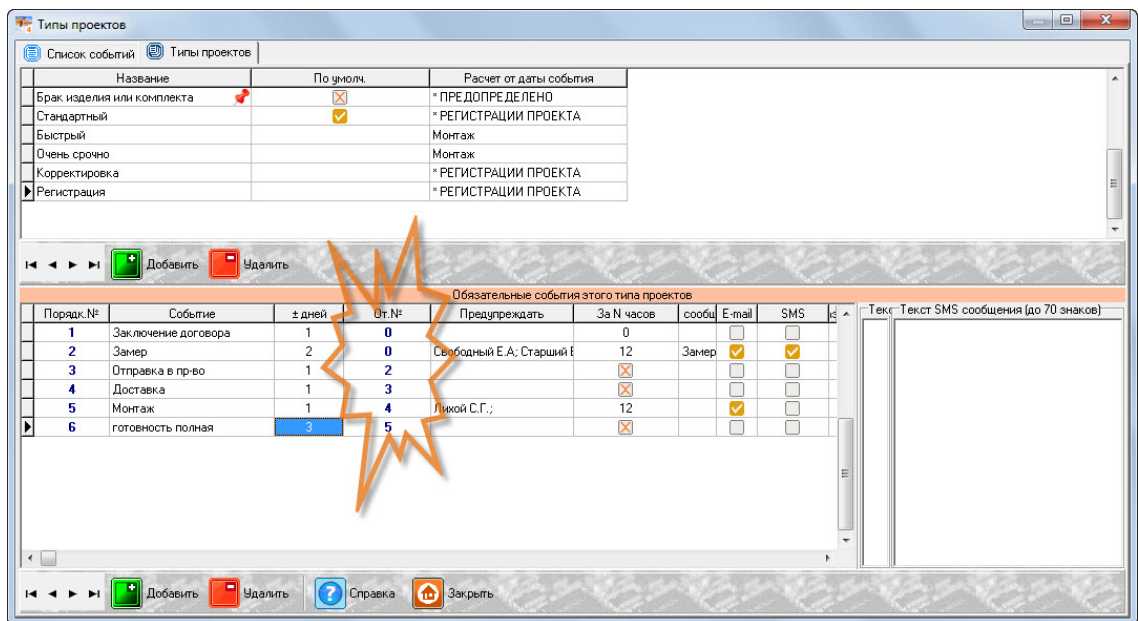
Типы проектов

Список событий | Типы проектов

| Название | По умолч. | Расчет от даты события |
|---|---|---|
| Брак изделия или комплекта | | * ПРЕДОПРЕДЕЛЕНО |
| Стандартный | | * РЕГИСТРАЦИИ ПРОЕКТА |
| Быстрый | | Монтаж |
| Очень срочно | | Монтаж |
| Корректировка | | * РЕГИСТРАЦИИ ПРОЕКТА |
| Регистрация | | * РЕГИСТРАЦИИ ПРОЕКТА |

Добавить Удалить

Обязательные события этого типа проектов

| Порядк.№ | Событие | ± дней | От.№ | Предупреждать | За N часов | сообщ | E-mail | SMS | з |
|---|---|---|---|---|---|---|---|---|---|
| 1 | Заключение договора | 1 | 0 | | 0 | | | | |
| 2 | Замер | 2 | 0 | Свободный Е.А; Старший | 12 | Замер | | | |
| 3 | Отправка в пр-во | 1 | 2 | | | | | | |
| 4 | Доставка | 1 | 3 | | | | | | |
| 5 | Монтаж | 1 | 4 | Лихой С.Г.; | 12 | | | | |
| 6 | готовность полная | 3 | 5 | | | | | | |

Текс Текст SMS сообщения (до 70 знаков)

Добавить Удалить Справка Закрыть